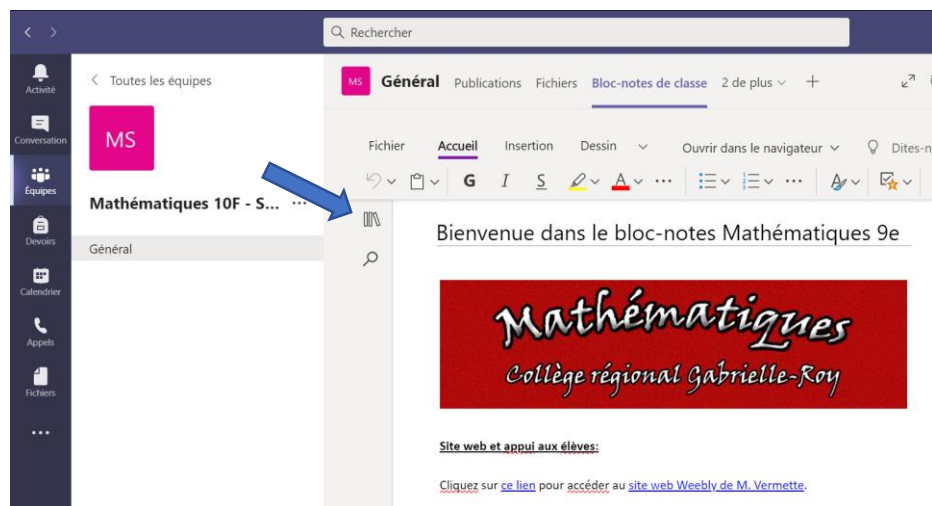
Rechercher

Activité
Conversation
Équipes
Devoirs
Calendrier
Appels
Fichiers
...

< Toutes les équipes

MS

Mathématiques 10F - S... ···

Général

MS Général Publications Fichiers Bloc-notes de classe 2 de plus +

Fichier Accueil Insertion Dessin Ouvrir dans le navigateur Dites-n

G I S ···

Bienvenue dans le bloc-notes Mathématiques 9e

Mathématiques
Collège régional Gabrielle-Roy

Site web et appui aux élèves:

Cliquez sur ce lien pour accéder au site web Weebly de M. Vermette.